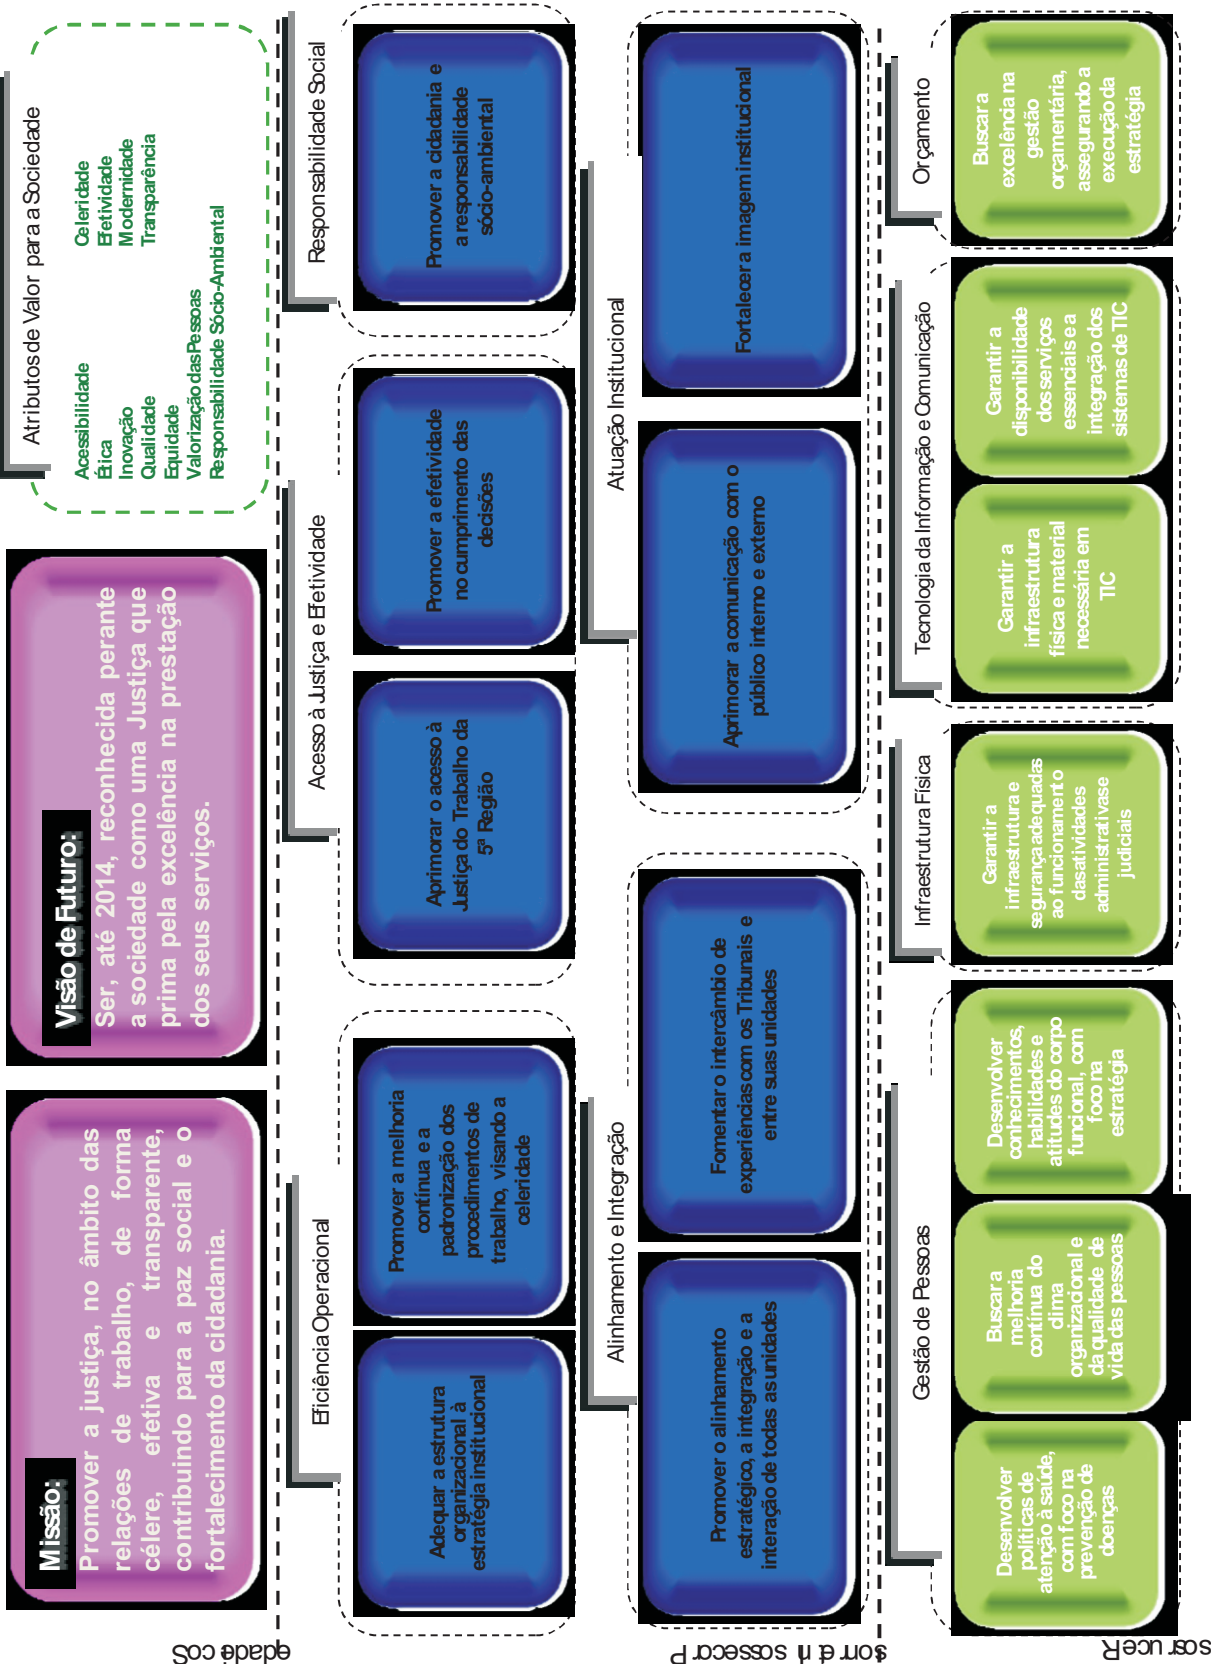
Missão:
Promover a justiça, no âmbito das relações de trabalho, de forma célere, efetiva e transparente, contribuindo para a paz social e o fortalecimento da cidadania.

Visão de Futuro:
Ser, até 2014, reconhecida perante a sociedade como uma Justiça que prima pela excelência na prestação dos seus serviços.

Atributos de Valor para a Sociedade
Acessibilidade
Ética
Inovação
Qualidade
Equidade
Valorização das Pessoas
Responsabilidade Sócio-Ambiental
Celeridade
Efetividade
Modernidade
Transparência

Eficiência Operacional
Adequar a estrutura organizacional à estratégia institucional
Promover a melhoria contínua e a padronização dos procedimentos de trabalho, visando a celeridade

Acesso à Justiça e Efetividade
Aprimorar o acesso à Justiça do Trabalho da 5ª Região
Promover a efetividade no cumprimento das decisões

Responsabilidade Social
Promover a cidadania e a responsabilidade sócio-ambiental

Alinhamento e Integração
Promover o alinhamento estratégico, a integração e a interação de todas as unidades
Fomentar o intercâmbio de experiências com os Tribunais e entre suas unidades

Atuação Institucional
Aprimorar a comunicação com o público interno e externo
Fortalecer a imagem institucional

Gestão de Pessoas
Desenvolver políticas de atenção à saúde, com foco na prevenção de doenças
Buscar a melhoria contínua do clima organizacional e da qualidade de vida das pessoas
Desenvolver conhecimentos, habilidades e atitudes do corpo funcional, com foco na estratégia

Infraestrutura Física
Garantir a infraestrutura e segurança adequadas ao funcionamento das atividades administrativas e judiciais

Tecnologia da Informação e Comunicação
Garantir a infraestrutura física e material necessária em TIC
Garantir a disponibilidade dos serviços essenciais e a integração dos sistemas de TIC

Orçamento
Buscar a excelência na gestão orçamentária, assegurando a execução da estratégia

Sociedade
Processos Internos
Recursos